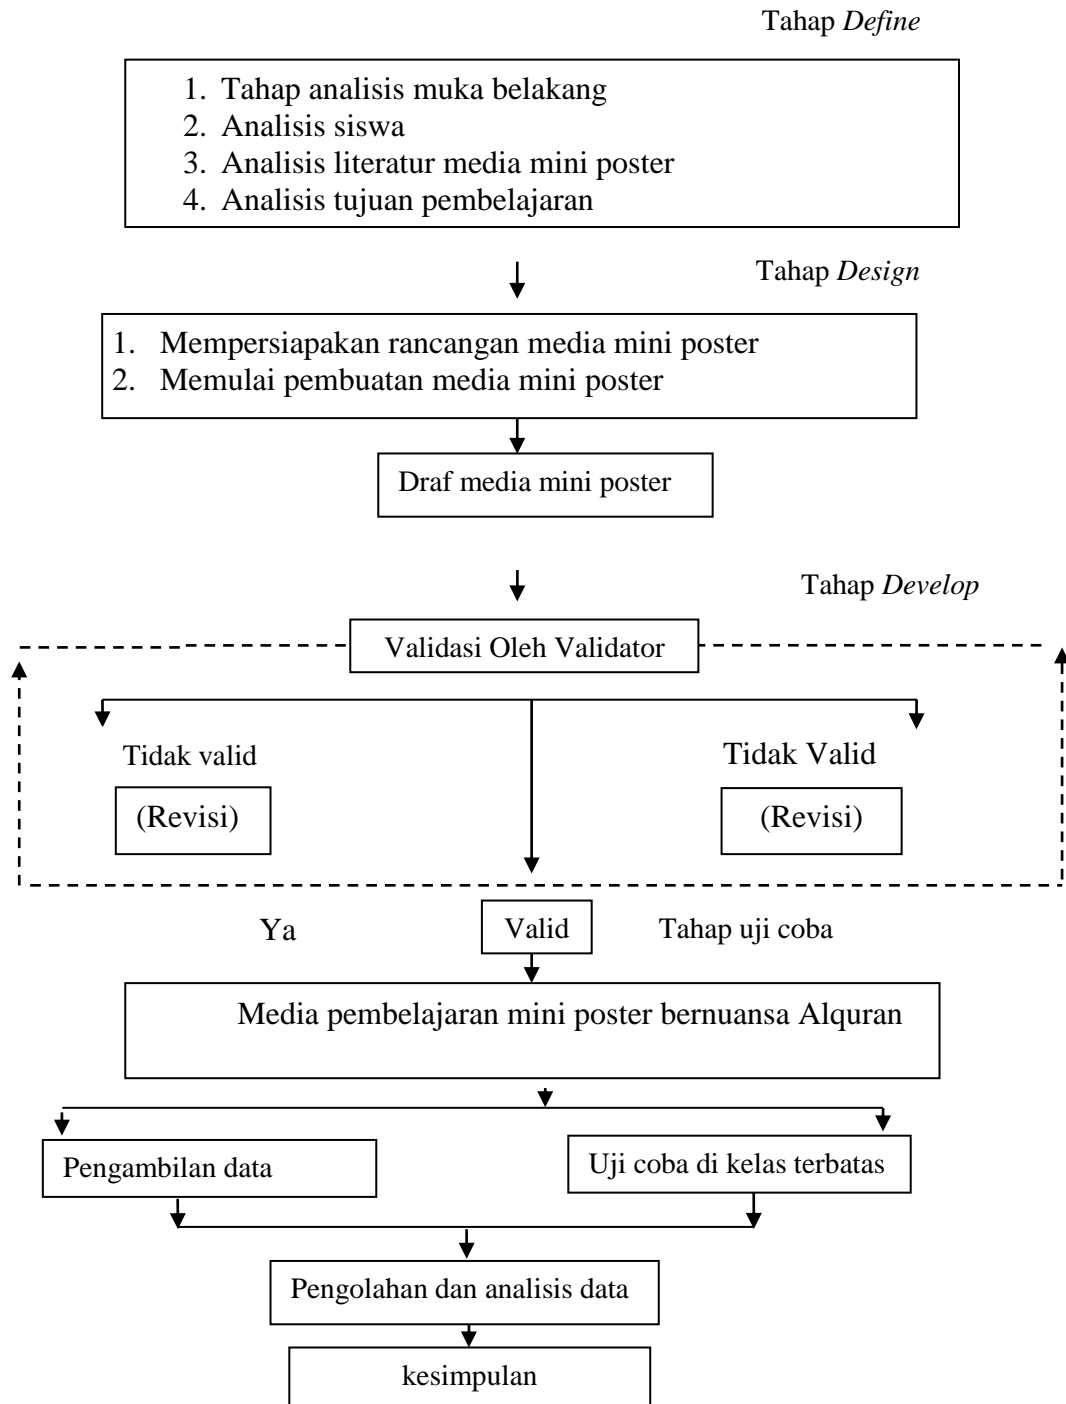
Tahap *Define*

1. Tahap analisis muka belakang
2. Analisis siswa
3. Analisis literatur media mini poster
4. Analisis tujuan pembelajaran

Tahap *Design*

1. Mempersiapakan rancangan media mini poster
2. Memulai pembuatan media mini poster

Draf media mini poster

Tahap *Develop*

Validasi Oleh Validator

Tidak valid

(Revisi)

Tidak Valid

(Revisi)

Ya

Valid

Tahap uji coba

Media pembelajaran mini poster bernuansa Alquran

Pengambilan data

Uji coba di kelas terbatas

Pengolahan dan analisis data

kesimpulan